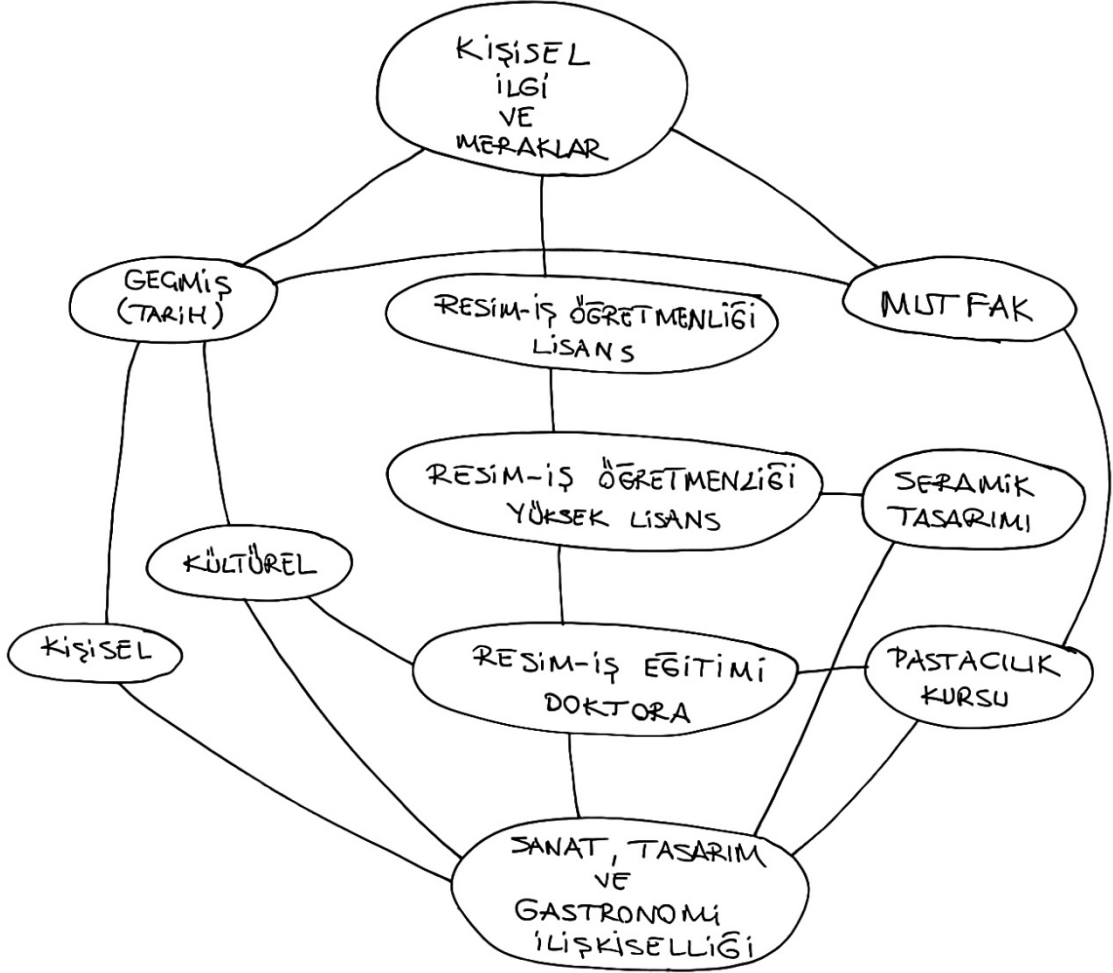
KİŞİSEL İLGİ VE MERAKLAR

GEÇMİŞ (TARİH)

RESİM-İŞ ÖĞRETMENLİĞİ LİSANS

MUTFAK

RESİM-İŞ ÖĞRETMENLİĞİ YÜKSEK LİSANS

SERAMİK TASARIMI

KÜLTÜREL

KİŞİSEL

RESİM-İŞ EĞİTİMİ DOKTORA

PASTACILIK KURSU

SANAT, TASARIM VE GASTRONOMİ İLİŞKİSELLİĞİ